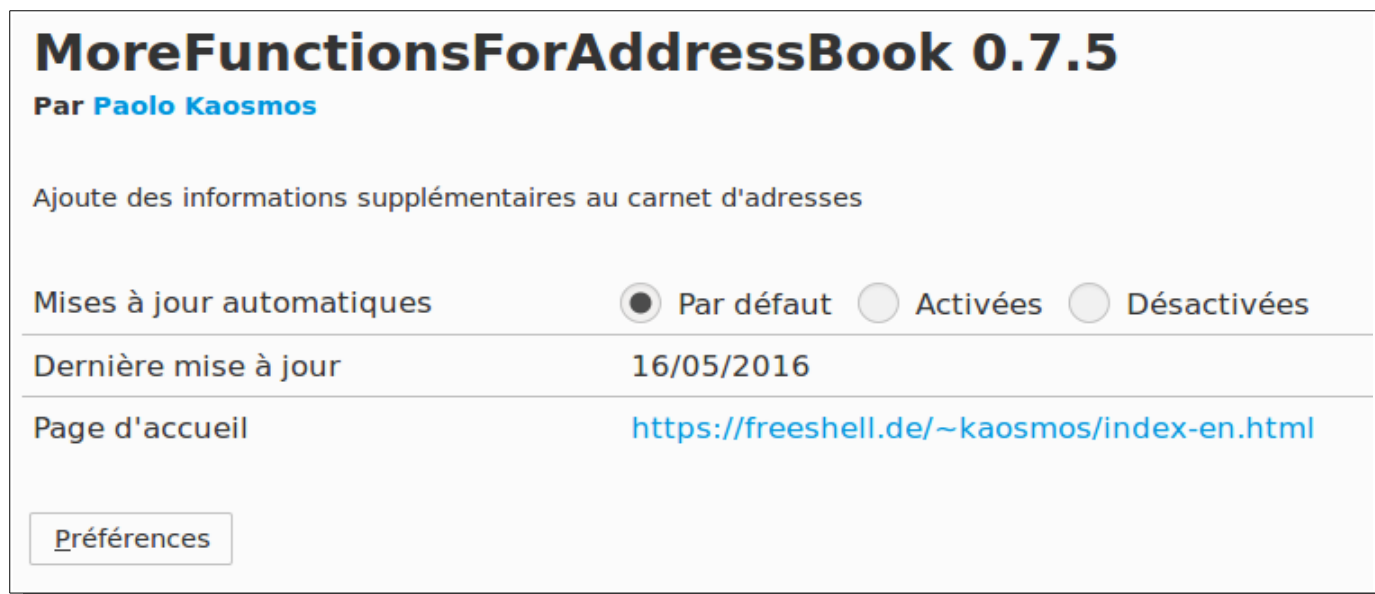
MoreFunctionsForAddressBook 0.7.5

Par Paolo Kaosmos

Ajoute des informations supplémentaires au carnet d'adresses

| | |
|---|---|
| Mises à jour automatiques | Par défaut Activées Désactivées |
| Dernière mise à jour | 16/05/2016 |
| Page d'accueil | https://freeshell.de/~kaosmos/index-en.html |

Préférences